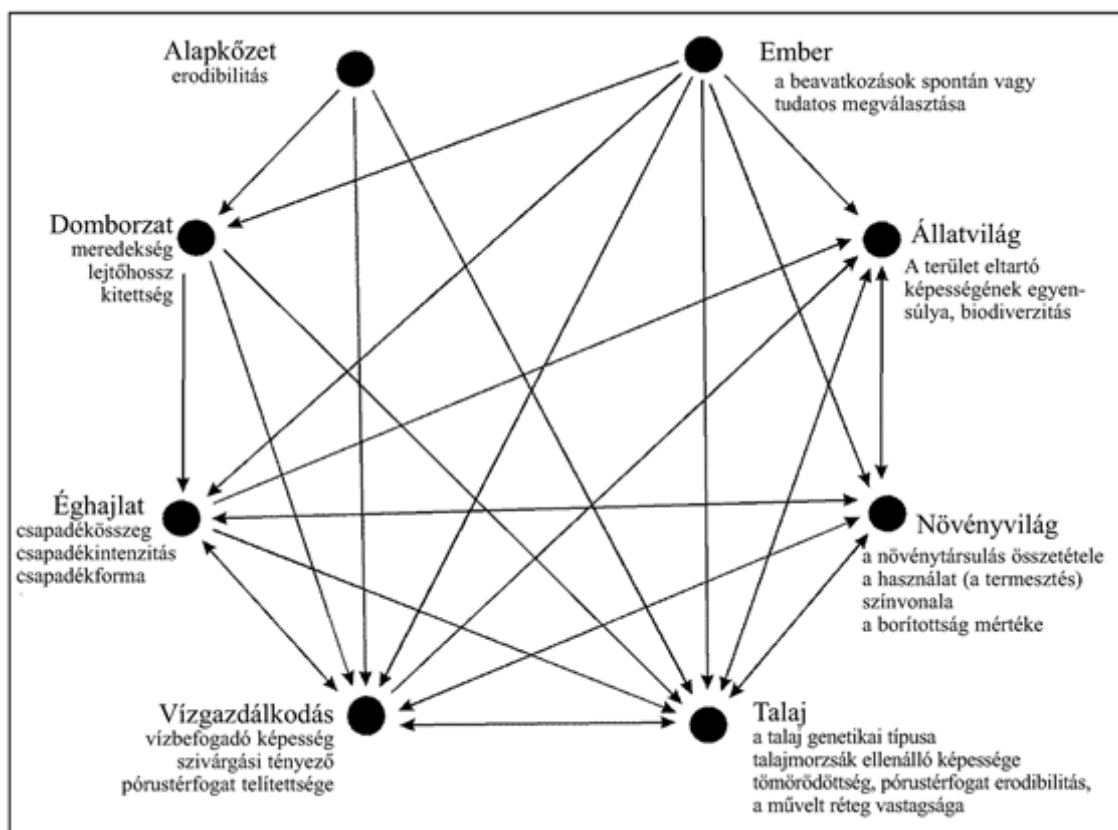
Alapkőzet
erodibilitás

Ember
a beavatkozások spontán vagy tudatos megválasztása

Domborzat
meredekség
lejtőhossz
kitettség

Állatvilág
A terület eltartó képességének egyensúlya, biodiverzitás

Éghajlat
csapadékösszeg
csapadékintenzitás
csapadékforma

Növényvilág
a növénytársulás összetétele
a használat (a termesztés) színvonala
a borítottság mértéke

Vízgazdálkodás
vízbefogadó képesség
szivárgási tényező
pórustérfogat telítettsége

Talaj
a talaj genetikai típusa
talajmorzsák ellenálló képessége
tömörödöttség, pórustérfogat erodibilitás,
a művelt réteg vastagsága